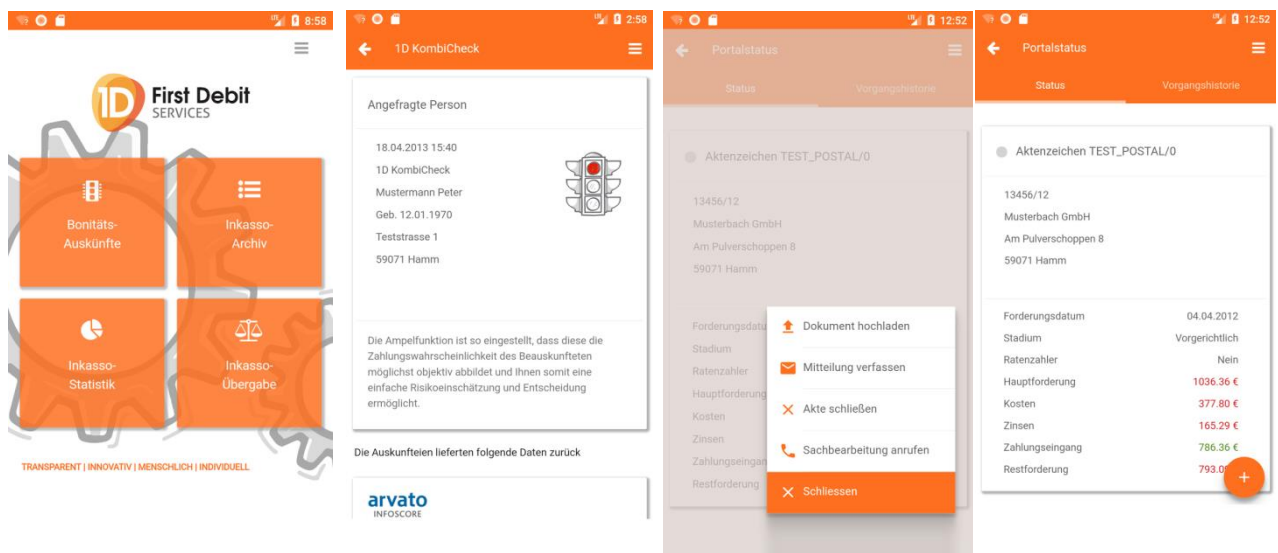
8:58

1D First Debit SERVICES

Bonitäts-Auskünfte

Inkasso-Archiv

Inkasso-Statistik

Inkasso-Übergabe

TRANSPARENT | INNOVATIV | MENSCHLICH | INDIVIDUELL

2:58

1D KombiCheck

Angefragte Person

18.04.2013 15:40
1D KombiCheck
Mustermann Peter
Geb. 12.01.1970
Teststrasse 1
59071 Hamm

Die Ampelfunktion ist so eingestellt, dass diese die Zahlungswahrscheinlichkeit des Beauskunfteten möglichst objektiv abbildet und Ihnen somit eine einfache Risikoeinschätzung und Entscheidung ermöglicht.

Die Auskunfteien lieferten folgende Daten zurück

arvato INFOSCORE

12:52

Portalstatus

Status

Vorgangshistorie

Aktenzeichen TEST_POSTAL/0

13456/12
Musterbach GmbH
Am Pulverschoppen 8
59071 Hamm

Forderungsdatu
Stadium
Ratenzahler
Hauptforderung
Kosten
Zinsen
Zahlungseingan
Restforderung

Dokument hochladen

Mitteilung verfassen

Akte schließen

Sachbearbeitung anrufen

Schliessen

12:52

Portalstatus

Status

Vorgangshistorie

Aktenzeichen TEST_POSTAL/0

13456/12
Musterbach GmbH
Am Pulverschoppen 8
59071 Hamm

| | |
|---|---|
| Forderungsdatum | 04.04.2012 |
| Stadium | Vorgerichtlich |
| Ratenzahler | Nein |
| Hauptforderung | 1036.36 € |
| Kosten | 377.80 € |
| Zinsen | 165.29 € |
| Zahlungseingang | 786.36 € |
| Restforderung | 793.0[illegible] |

+